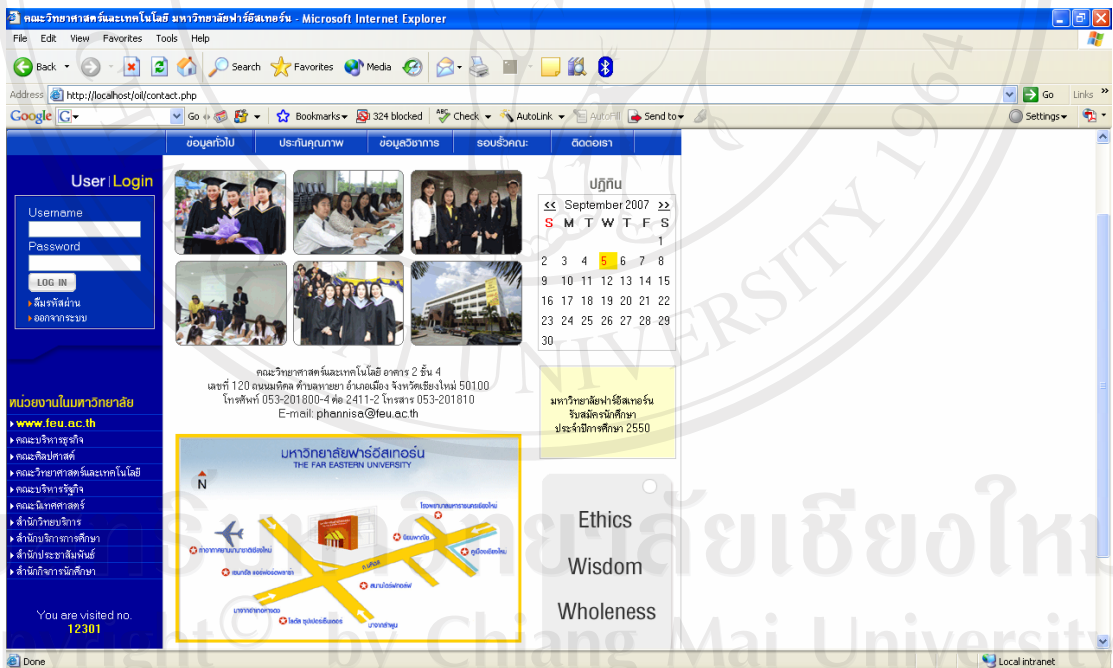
คณะวิทยาศาสตร์และเทคโนโลยี มหาวิทยาลัยฟาร์อีสเทอร์น - Microsoft Internet Explorer

File Edit View Favorites Tools Help

Back Search Favorites Media

Address http://localhost/oil/contact.php Go Links

Google G- Go Bookmarks 324 blocked Check AutoLink AutoFill Send to Settings

ข้อมูลทั่วไป ประกันคุณภาพ ข้อมูลวิชาการ รอบรั้วคณะ ติดต่อเรา

User | Login

Username

Password

LOG IN

ลืมรหัสผ่าน

ออกจากระบบ

ปฏิทิน

<< September 2007 >>

| S | M | T | W | T | F | S |
|---|---|---|---|---|---|---|
| | | | | | | 1 |
| 2 | 3 | 4 | 5 | 6 | 7 | 8 |
| 9 | 10 | 11 | 12 | 13 | 14 | 15 |
| 16 | 17 | 18 | 19 | 20 | 21 | 22 |
| 23 | 24 | 25 | 26 | 27 | 28 | 29 |
| 30 | | | | | | |

คณะวิทยาศาสตร์และเทคโนโลยี อาคาร 2 ชั้น 4
เลขที่ 120 ถนนมหิดล ตำบลหายยา อำเภอเมือง จังหวัดเชียงใหม่ 50100
โทรศัพท์ 053-201800-4 ต่อ 2411-2 โทรสาร 053-201810
E-mail: phannisa@feu.ac.th

มหาวิทยาลัยฟาร์อีสเทอร์น
รับสมัครนักศึกษา
ประจำปีการศึกษา 2550

หน่วยงานในมหาวิทยาลัย

www.feu.ac.th
คณะบริหารธุรกิจ
คณะศิลปศาสตร์
คณะวิทยาศาสตร์และเทคโนโลยี
คณะบริหารรัฐกิจ
คณะนิเทศศาสตร์
สำนักวิทยบริการ
สำนักบริการการศึกษา
สำนักประชาสัมพันธ์
สำนักกิจการนักศึกษา

มหาวิทยาลัยฟาร์อีสเทอร์น
THE FAR EASTERN UNIVERSITY

N

ถ.มหิดล

Ethics

Wisdom

Wholeness

You are visited no.
12301

Done Local intranet